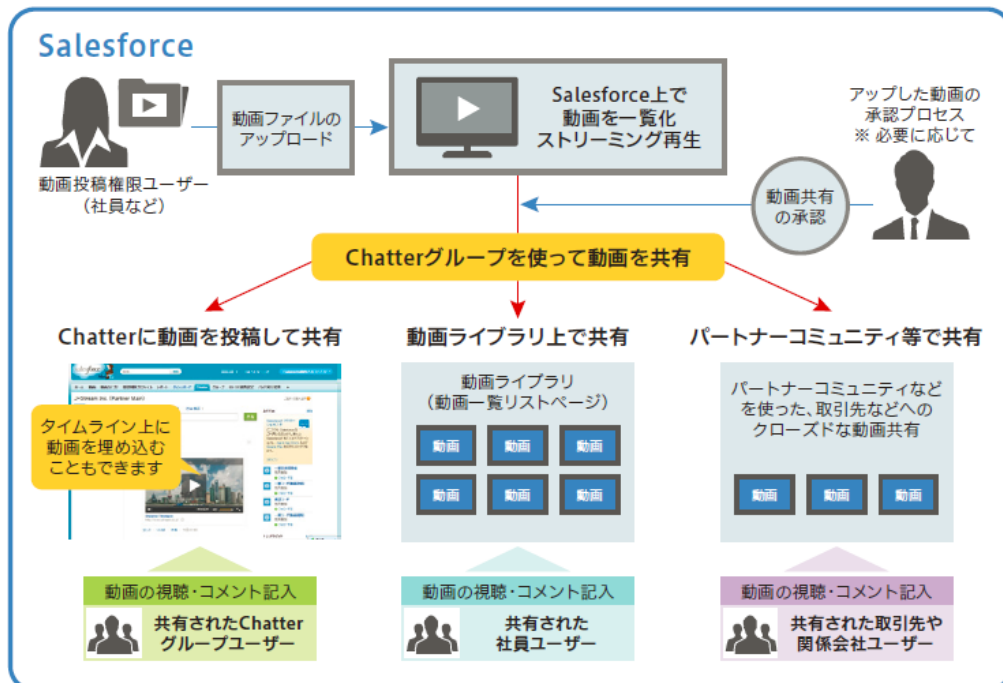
Salesforce

動画投稿権限ユーザー
（社員など）

動画ファイルの
アップロード

Salesforce上で
動画を一覧化
ストリーミング再生

アップした動画の
承認プロセス
※ 必要に応じて

動画共有
の承認

Chatterグループを使って動画を共有

Chatterに動画を投稿して共有

動画ライブラリ上で共有

パートナーコミュニティ等で共有

タイムライン上に
動画を埋め込む
こともできます

動画ライブラリ
（動画一覧リストページ）

動画 動画 動画
動画 動画 動画

パートナーコミュニティなど
を使った、取引先などへの
クローズドな動画共有

動画 動画 動画

動画の視聴・コメント記入
共有されたChatter
グループユーザー

動画の視聴・コメント記入
共有された
社員ユーザー

動画の視聴・コメント記入
共有された取引先や
関係会社ユーザー